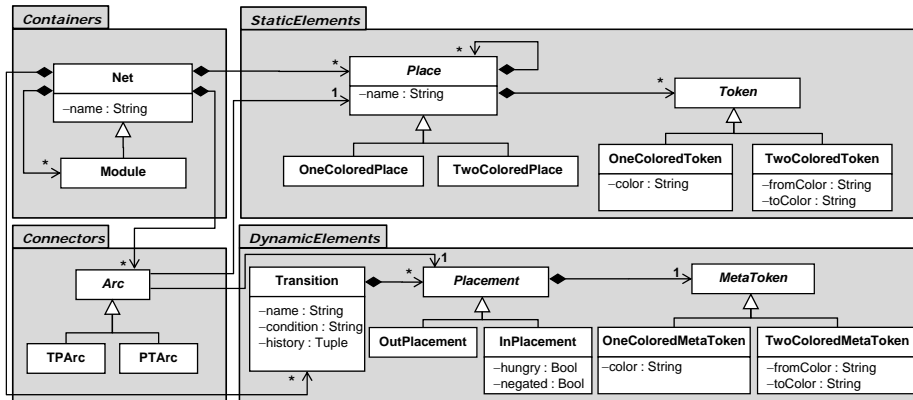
Containers

Net

–name : String

*

Module

StaticElements

*

*

Place

1

–name : String

*

Token

OneColoredPlace

TwoColoredPlace

OneColoredToken

–color : String

TwoColoredToken

–fromColor : String
–toColor : String

Connectors

*

Arc

TPArc

PTArc

DynamicElements

1

Transition

–name : String
–condition : String
–history : Tuple

*

*

Placement

1

MetaToken

OutPlacement

InPlacement

–hungry : Bool
–negated : Bool

OneColoredMetaToken

–color : String

TwoColoredMetaToken

–fromColor : String
–toColor : String